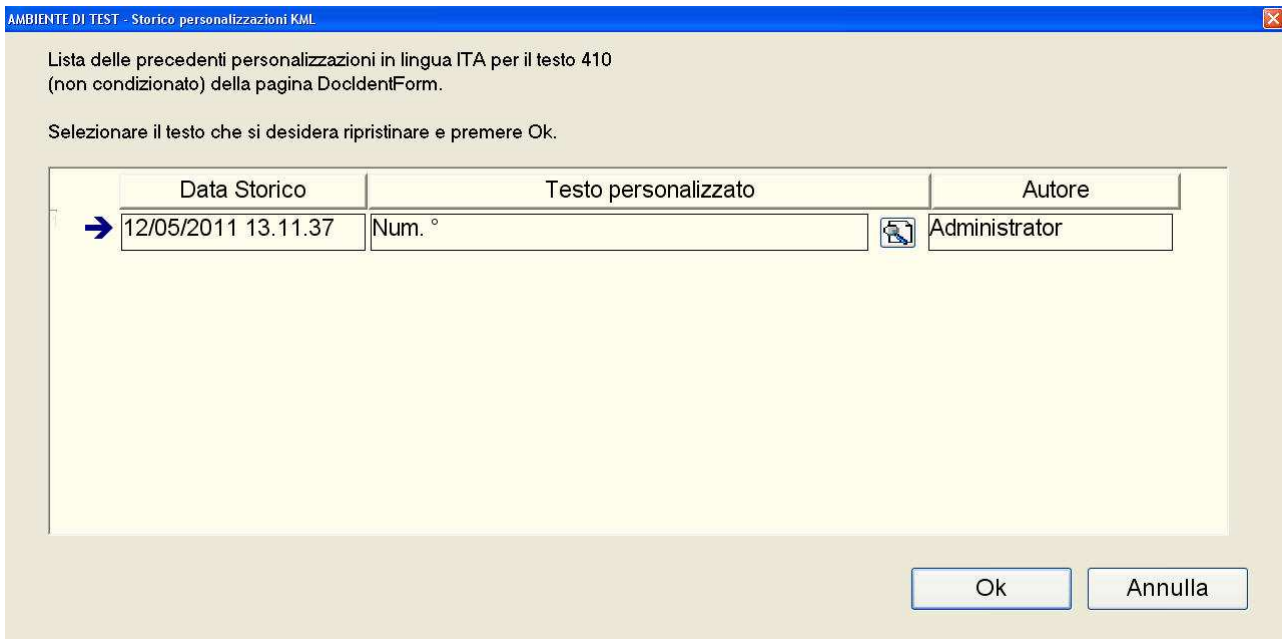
AMBIENTE DI TEST - Storico personalizzazioni KML

Lista delle precedenti personalizzazioni in lingua ITA per il testo 410 (non condizionato) della pagina DocIdentForm.

Selezionare il testo che si desidera ripristinare e premere Ok.

| Data Storico | Testo personalizzato | Autore |
|---|---|---|
| 12/05/2011 13.11.37 | Num. ° | Administrator |

Ok

Annulla